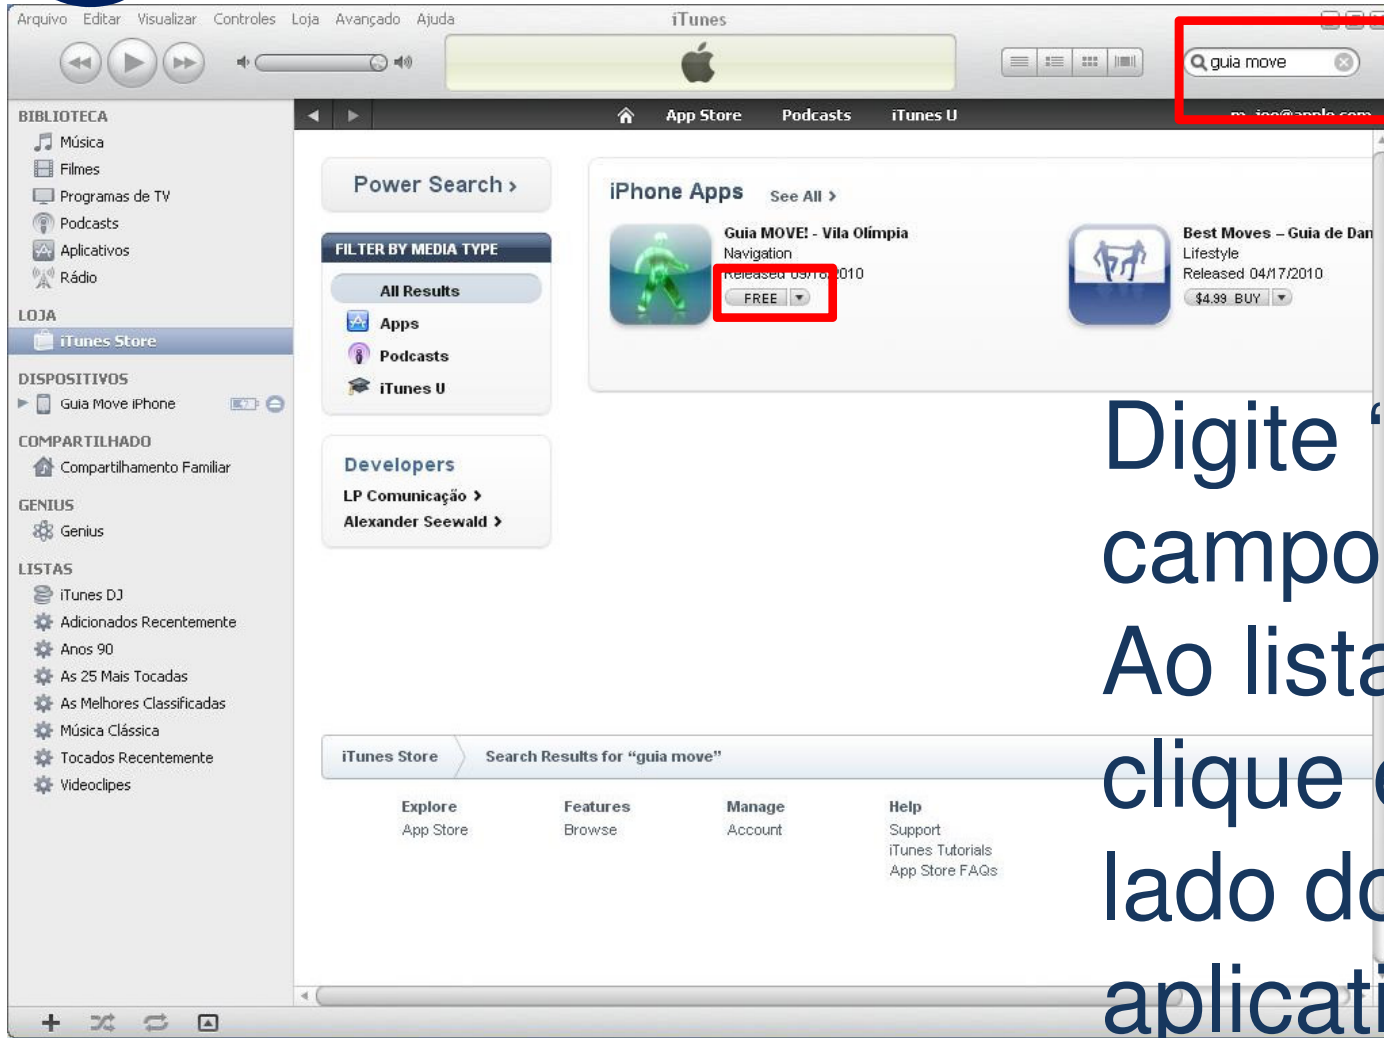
Arquivo Editar Visualizar Controles Loja Avançado Ajuda

iTunes

guia move

App Store Podcasts iTunes U

BIBLIOTECA
Música
Filmes
Programas de TV
Podcasts
Aplicativos
Rádio

LOJA
iTunes Store

DISPOSITIVOS
Guia Move iPhone

COMPARTILHADO
Compartilhamento Familiar

GENIUS
Genius

LISTAS
iTunes DJ
Adicionados Recentemente
Anos 90
As 25 Mais Tocadas
As Melhores Classificadas
Música Clássica
Tocados Recentemente
Videoclipes

Power Search ›

FILTER BY MEDIA TYPE
All Results
Apps
Podcasts
iTunes U

Developers
LP Comunicação ›
Alexander Seewald ›

iPhone Apps See All ›

Guia MOVE! - Vila Olímpia
Navigation
Released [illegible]2010
FREE

Best Moves – Guia de Dan
Lifestyle
Released 04/17/2010
$4.99 BUY

Digite '
campo
Ao lista
clique
lado do
aplicati

iTunes Store Search Results for "guia move"

Explore
App Store

Features
Browse

Manage
Account

Help
Support
iTunes Tutorials
App Store FAQs